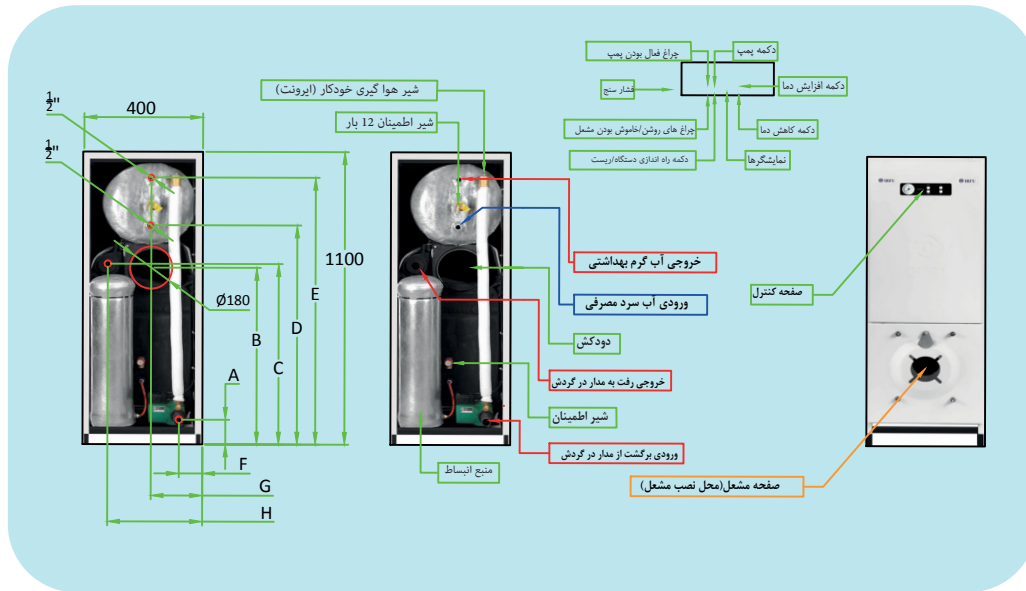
$\frac{1}{2}$"
400
$\frac{1}{2}$"
1100
Ø180
E
D
C
B
A
F
G
H

شیر هوا گیری خودکار (ایرونت)
شیر اطمینان 12 بار
خروجی آب گرم بهداشتی
ورودی آب سرد مصرفی
دودکش
خروجی رفت به مدار در گردش
شیر اطمینان
ورودی برگشت از مدار در گردش
منبع انبساط

چراغ فعال بودن پمپ
دکمه پمپ
فشار سنج
دکمه افزایش دما
چراغ های روشن/خاموش بودن مشعل
دکمه کاهش دما
دکمه راه اندازی دستگاه/ریست
نمایشگرها

صفحه کنترل
صفحه مشعل(محل نصب مشعل)